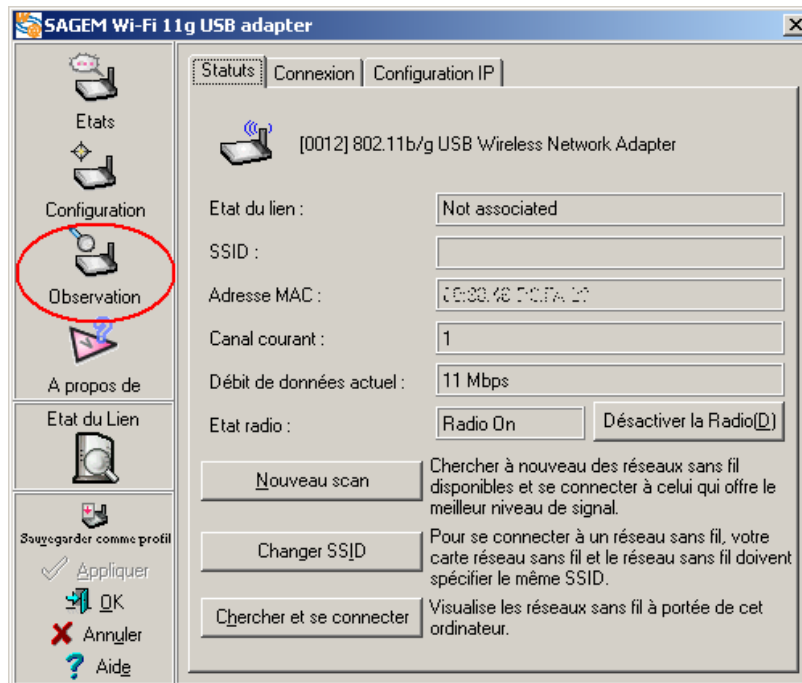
SAGEM Wi-Fi 11g USB adapter

Etats

Configuration

Observation

A propos de

Etat du Lien

Sauvegarder comme profil

Appliquer

OK

Annuler

Aide

Statuts | Connexion | Configuration IP

[0012] 802.11b/g USB Wireless Network Adapter

Etat du lien : Not associated

SSID :

Adresse MAC : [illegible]

Canal courant : 1

Débit de données actuel : 11 Mbps

Etat radio : Radio On

Désactiver la Radio(D)

Nouveau scan

Chercher à nouveau des réseaux sans fil disponibles et se connecter à celui qui offre le meilleur niveau de signal.

Changer SSID

Pour se connecter à un réseau sans fil, votre carte réseau sans fil et le réseau sans fil doivent spécifier le même SSID.

Chercher et se connecter

Visualise les réseaux sans fil à portée de cet ordinateur.